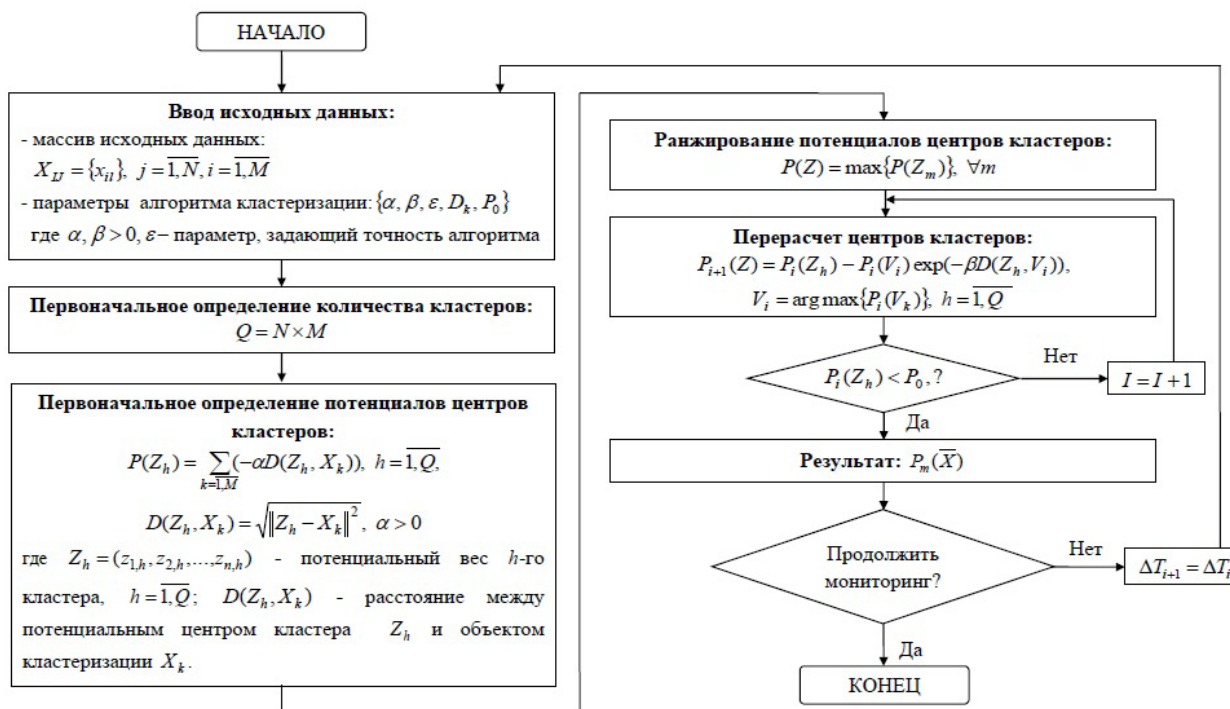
НАЧАЛО

**Ввод исходных данных:**
- массив исходных данных:
$X_{IJ} = \{x_{il}\},\ j = \overline{1,N}, i = \overline{1,M}$
- параметры алгоритма кластеризации: $\{\alpha, \beta, \varepsilon, D_k, P_0\}$
где $\alpha, \beta > 0$, $\varepsilon$ – параметр, задающий точность алгоритма

**Первоначальное определение количества кластеров:**
$Q = N \times M$

**Первоначальное определение потенциалов центров кластеров:**
$P(Z_h) = \sum_{k=\overline{1,M}} (-\alpha D(Z_h, X_k)),\ h = \overline{1,Q},$
$D(Z_h, X_k) = \sqrt{\|Z_h - X_k\|^2},\ \alpha > 0$
где $Z_h = (z_{1,h}, z_{2,h}, ..., z_{n,h})$ - потенциальный вес $h$-го кластера, $h = \overline{1,Q}$; $D(Z_h, X_k)$ - расстояние между потенциальным центром кластера $Z_h$ и объектом кластеризации $X_k$.

**Ранжирование потенциалов центров кластеров:**
$P(Z) = \max\{P(Z_m)\},\ \forall m$

**Перерасчет центров кластеров:**
$P_{i+1}(Z) = P_i(Z_h) - P_i(V_i)\exp(-\beta D(Z_h, V_i)),$
$V_i = \arg\max\{P_i(V_k)\},\ h = \overline{1,Q}$

$P_i(Z_h) < P_0, ?$
Нет
$I = I + 1$
Да

**Результат:** $P_m(\overline{X})$

Продолжить мониторинг?
Нет
$\Delta T_{i+1} = \Delta T_i$
Да

КОНЕЦ